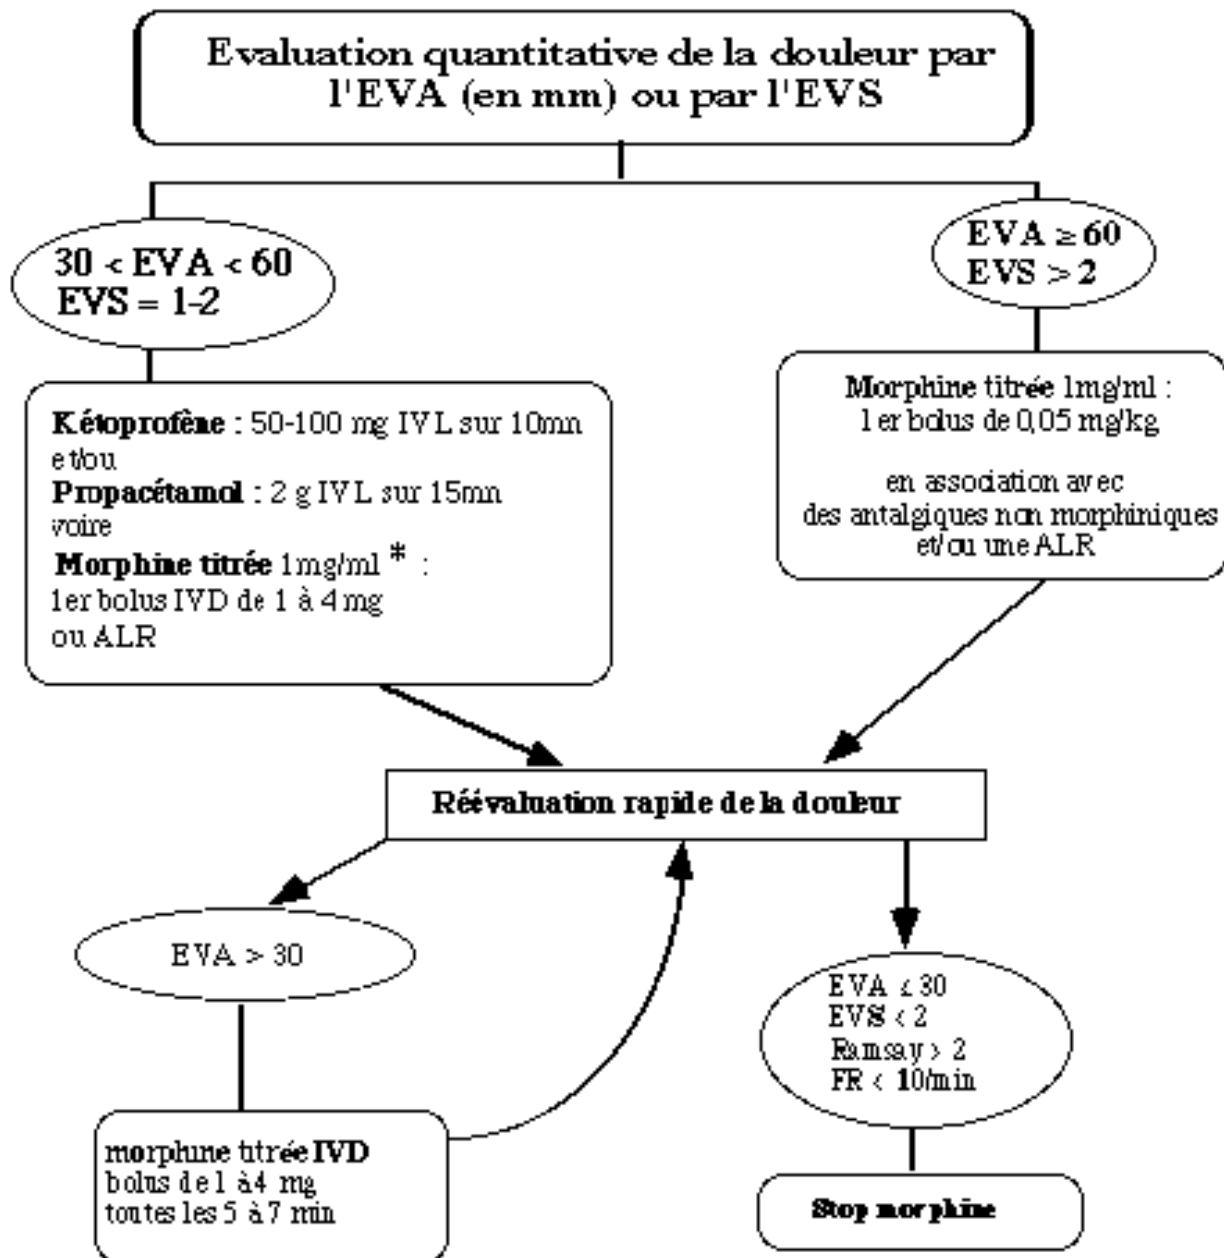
Evaluation quantitative de la douleur par l'EVA (en mm) ou par l'EVS

30 < EVA < 60
EVS = 1-2

EVA ≥ 60
EVS > 2

**Kétoprofène** : 50-100 mg IVL sur 10mn
et/ou
**Propacétamol** : 2 g IVL sur 15mn
voire
**Morphine titrée** 1mg/ml * :
1er bolus IVD de 1 à 4 mg
ou ALR

**Morphine titrée** 1mg/ml :
1 er bolus de 0,05 mg/kg

en association avec
des antalgiques non morphiniques
et/ou une ALR

**Réévaluation rapide de la douleur**

EVA > 30

morphine titrée **IVD**
bolus de 1 à 4 mg
toutes les 5 à 7 min

EVA ≤ 30
EVS < 2
Ramsay > 2
FR < 10/min

**Stop morphine**